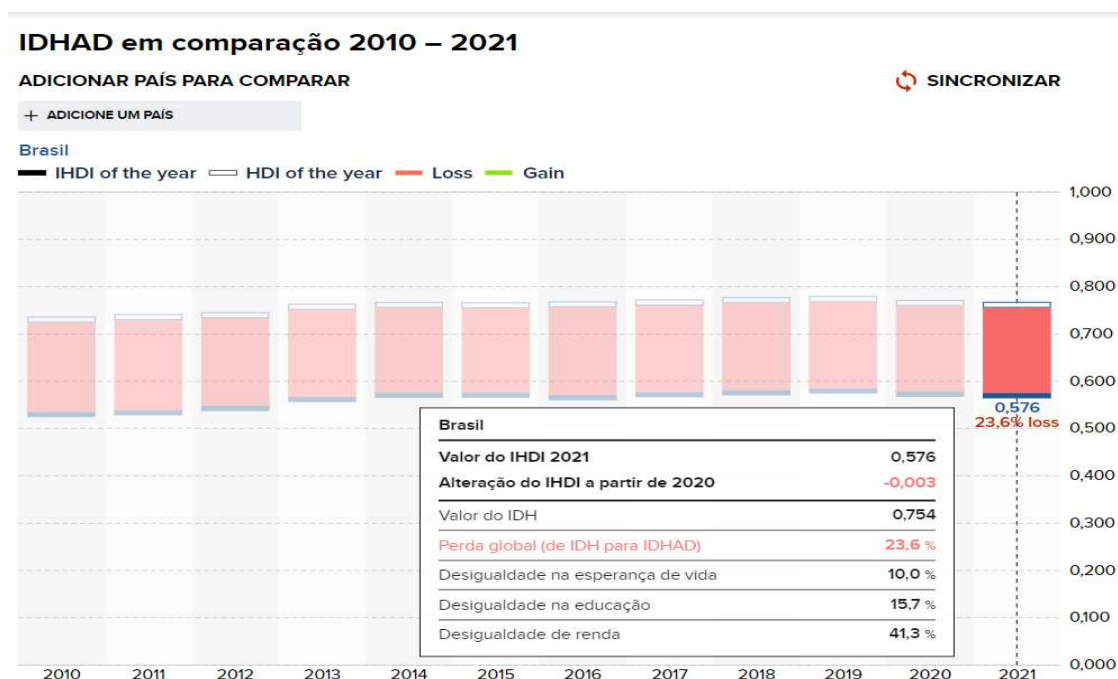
IDHAD em comparação 2010 – 2021

ADICIONAR PAÍS PARA COMPARAR

SINCRONIZAR

+ ADICIONE UM PAÍS

Brasil

IHDI of the year HDI of the year Loss Gain

1,000
0,900
0,800
0,700
0,600
0,500
0,400
0,300
0,200
0,100
0,000

0,576
23,6% loss

| Brasil | |
|---|---|
| Valor do IHDI 2021 | 0,576 |
| Alteração do IHDI a partir de 2020 | -0,003 |
| Valor do IDH | 0,754 |
| Perda global (de IDH para IDHAD) | 23,6 % |
| Desigualdade na esperança de vida | 10,0 % |
| Desigualdade na educação | 15,7 % |
| Desigualdade de renda | 41,3 % |

2010 2011 2012 2013 2014 2015 2016 2017 2018 2019 2020 2021